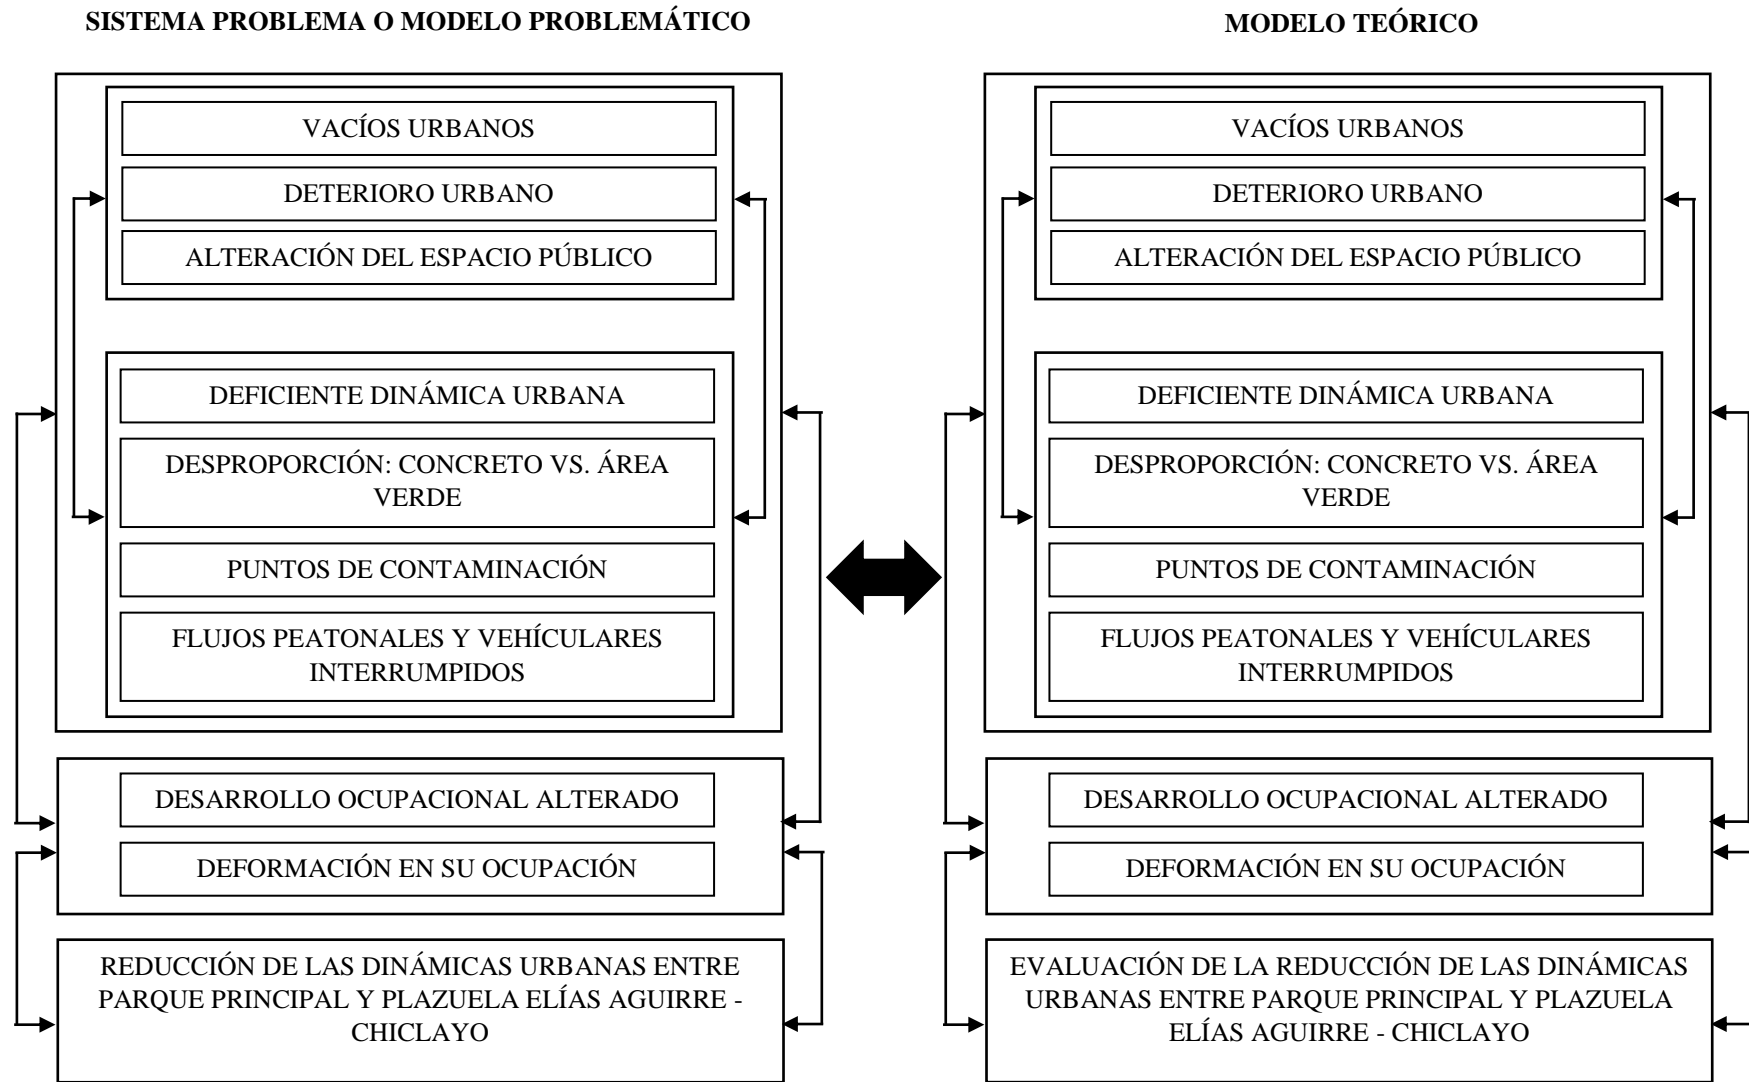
SISTEMA PROBLEMA O MODELO PROBLEMÁTICO

VACÍOS URBANOS

DETERIORO URBANO

ALTERACIÓN DEL ESPACIO PÚBLICO

DEFICIENTE DINÁMICA URBANA

DESPROPORCIÓN: CONCRETO VS. ÁREA VERDE

PUNTOS DE CONTAMINACIÓN

FLUJOS PEATONALES Y VEHÍCULARES INTERRUMPIDOS

DESARROLLO OCUPACIONAL ALTERADO

DEFORMACIÓN EN SU OCUPACIÓN

REDUCCIÓN DE LAS DINÁMICAS URBANAS ENTRE PARQUE PRINCIPAL Y PLAZUELA ELÍAS AGUIRRE - CHICLAYO

MODELO TEÓRICO

VACÍOS URBANOS

DETERIORO URBANO

ALTERACIÓN DEL ESPACIO PÚBLICO

DEFICIENTE DINÁMICA URBANA

DESPROPORCIÓN: CONCRETO VS. ÁREA VERDE

PUNTOS DE CONTAMINACIÓN

FLUJOS PEATONALES Y VEHÍCULARES INTERRUMPIDOS

DESARROLLO OCUPACIONAL ALTERADO

DEFORMACIÓN EN SU OCUPACIÓN

EVALUACIÓN DE LA REDUCCIÓN DE LAS DINÁMICAS URBANAS ENTRE PARQUE PRINCIPAL Y PLAZUELA ELÍAS AGUIRRE - CHICLAYO